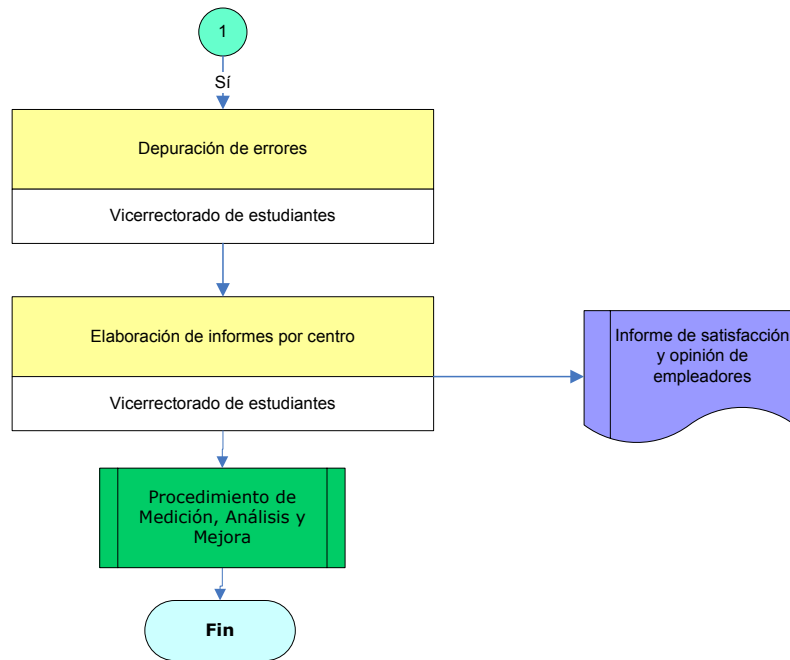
1

Sí

Depuración de errores

Vicerrectorado de estudiantes

Elaboración de informes por centro

Vicerrectorado de estudiantes

Informe de satisfacción y opinión de empleadores

Procedimiento de Medición, Análisis y Mejora

Fin